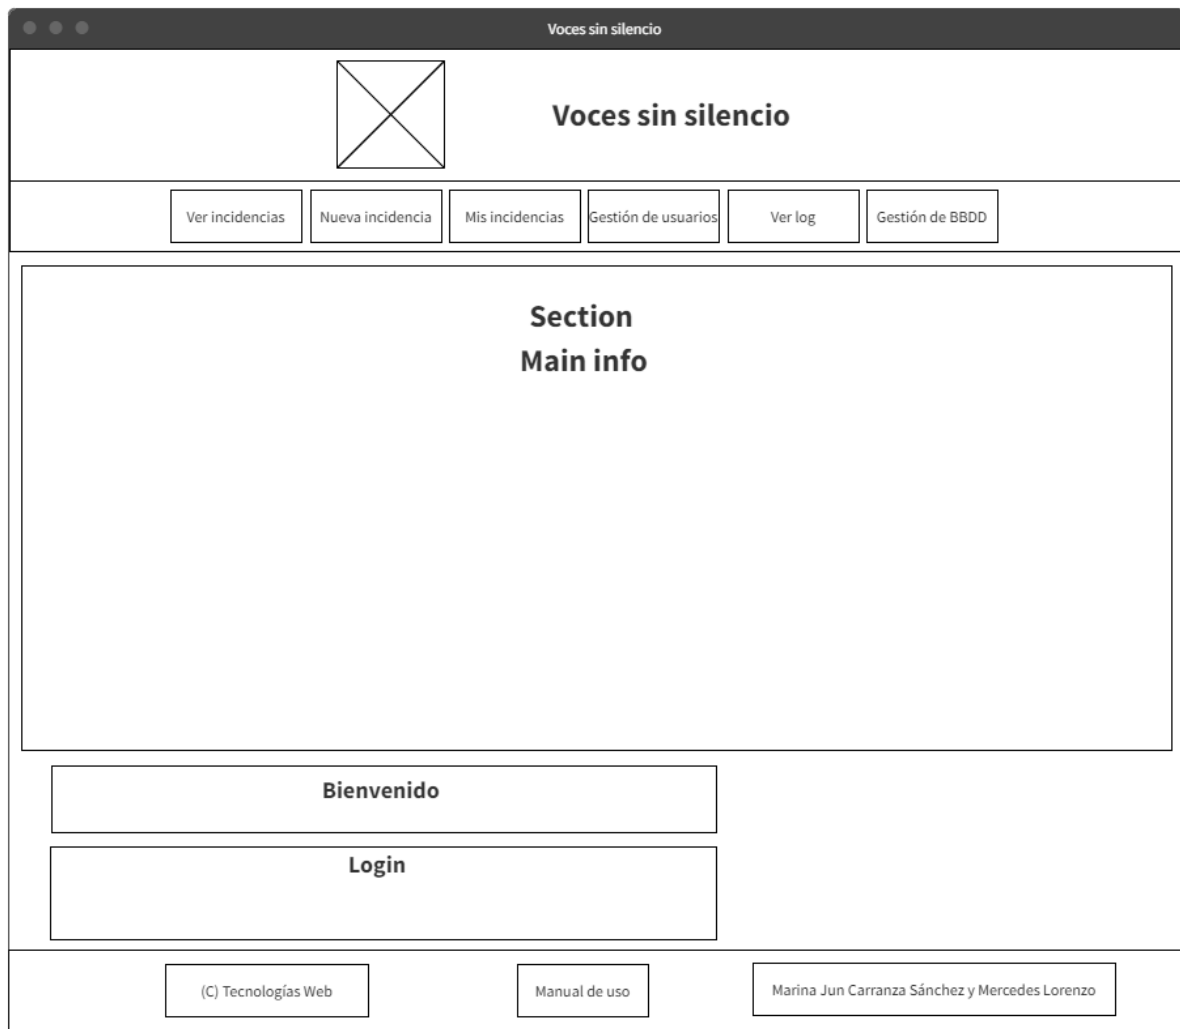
Voces sin silencio

Voces sin silencio

Ver incidencias
Nueva incidencia
Mis incidencias
Gestión de usuarios
Ver log
Gestión de BBDD

Section
Main info

Bienvenido

Login

(C) Tecnologías Web
Manual de uso
Marina Jun Carranza Sánchez y Mercedes Lorenzo